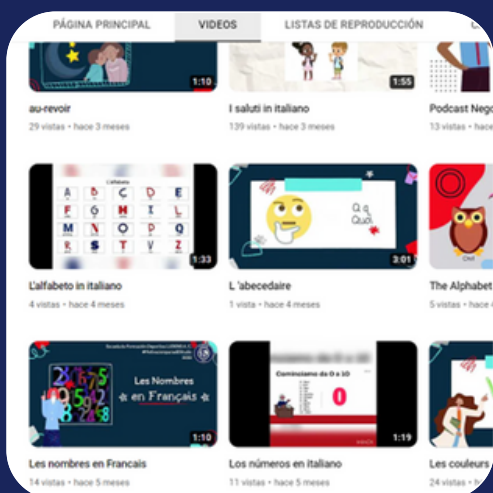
PÁGINA PRINCIPAL VIDEOS LISTAS DE REPRODUCCIÓN

1:10
au-revoir
29 vistas · hace 3 meses

1:55
I saluti in italiano
139 vistas · hace 3 meses

Podcast Nego
13 vistas · hace

L'alfabeto
A B C D E
F G H I L
M N O P Q
R S T V Z
1:33
L'alfabeto in italiano
4 vistas · hace 4 meses

Q Quoi
3:01
L 'abecedaire
1 vista · hace 4 meses

Owl
The Alphabet
5 vistas · hace

Les Nombres en Français
1:10
Les nombres en Francais
14 vistas · hace 5 meses

Contiamo da 0 a 10
0
1:19
Los números en italiano
11 vistas · hace 5 meses

Les couleurs
13 vistas · hace